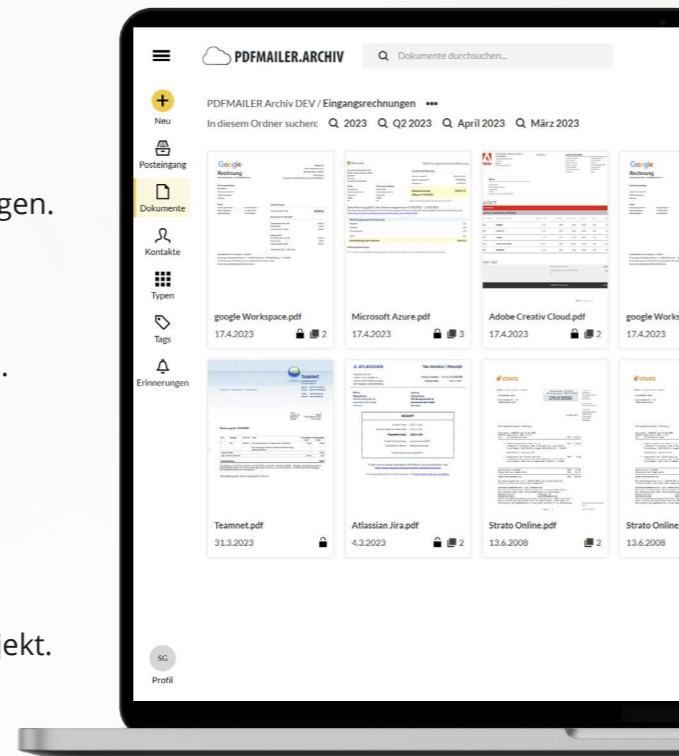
gen.

.

jekt.

PDFMAILER.ARCHIV

Dokumente durchsuchen...

Neu

Posteingang

Dokumente

Kontakte

Typen

Tags

Erinnerungen

SG

Profil

PDFMAILER Archiv DEV / Eingangsrechnungen •••

In diesem Ordner suchen: 2023 Q2 2023 April 2023 März 2023

Google Rechnung

Microsoft

ATLASSIAN Tax Invoice / Receipt

Teamnet

STRATO

google Workspace.pdf
17.4.2023 2

Microsoft Azure.pdf
17.4.2023 3

Adobe Creativ Cloud.pdf
17.4.2023 2

google Works
17.4.2023

Teamnet.pdf
31.3.2023

Atlassian Jira.pdf
4.3.2023 2

Strato Online.pdf
13.6.2008 2

Strato Online
13.6.2008